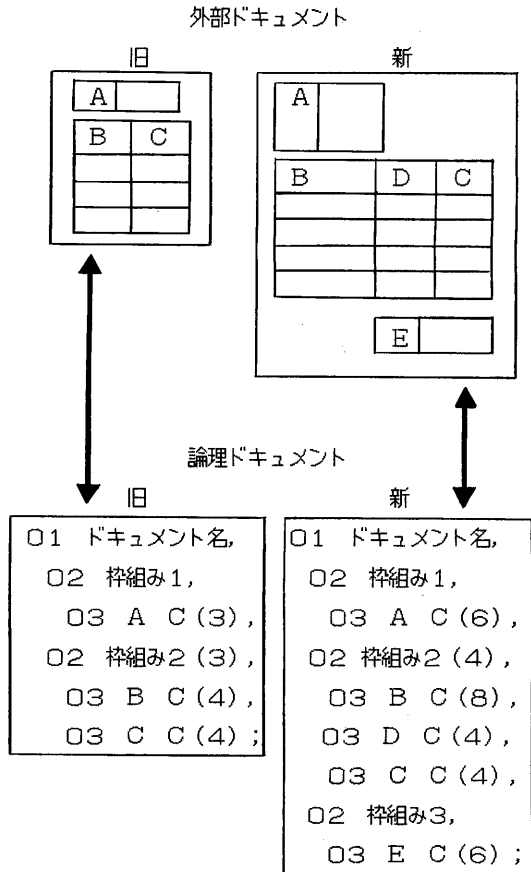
外部ドキュメント

旧

| A | |
|---|---|

| B | C |
|---|---|
| | |
| | |
| | |

新

| A | |
|---|---|

| B | D | C |
|---|---|---|
| | | |
| | | |
| | | |
| | | |

| E | |
|---|---|

論理ドキュメント

旧

01 ドキュメント名,
02 枠組み1,
03 A C(3),
02 枠組み2(3),
03 B C(4),
03 C C(4);

新

01 ドキュメント名,
02 枠組み1,
03 A C(6),
02 枠組み2(4),
03 B C(8),
03 D C(4),
03 C C(4),
02 枠組み3,
03 E C(6);